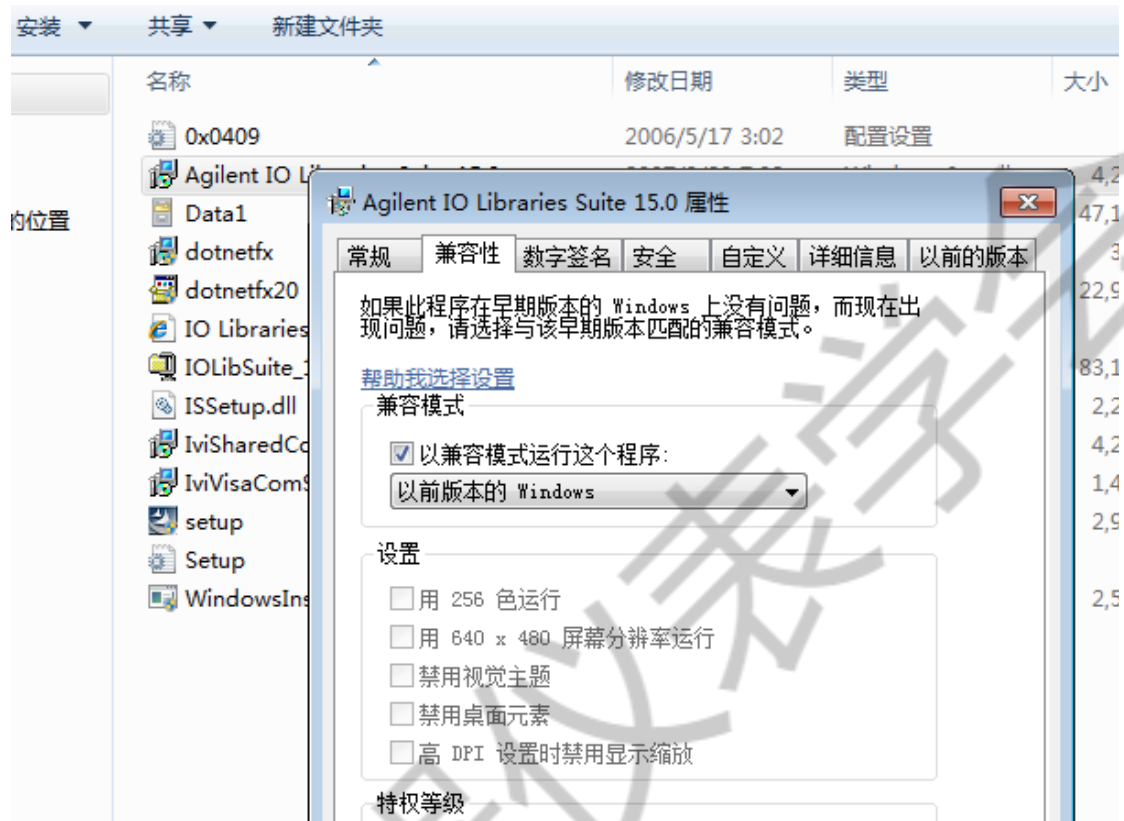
安装 ▾　共享 ▾　新建文件夹

的位置

| 名称 | 修改日期 | 类型 | 大小 |
|---|---|---|---|
| 0x0409 | 2006/5/17 3:02 | 配置设置 | |
| Agilent IO Li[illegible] | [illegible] | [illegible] | 4,2 |
| Data1 | | | 47,1 |
| dotnetfx | | | 3 |
| dotnetfx20 | | | 22,9 |
| IO Libraries | | | |
| IOLibSuite_1 | | | 83,1 |
| ISSetup.dll | | | 2,2 |
| IviSharedCo | | | 4,2 |
| IviVisaComS | | | 1,4 |
| setup | | | 2,9 |
| Setup | | | |
| WindowsIns | | | 2,5 |

Agilent IO Libraries Suite 15.0 属性

常规　兼容性　数字签名　安全　自定义　详细信息　以前的版本

如果此程序在早期版本的 Windows 上没有问题，而现在出现问题，请选择与该早期版本匹配的兼容模式。

帮助我选择设置

兼容模式

☑ 以兼容模式运行这个程序:

以前版本的 Windows

设置

☐ 用 256 色运行

☐ 用 640 x 480 屏幕分辨率运行

☐ 禁用视觉主题

☐ 禁用桌面元素

☐ 高 DPI 设置时禁用显示缩放

特权等级